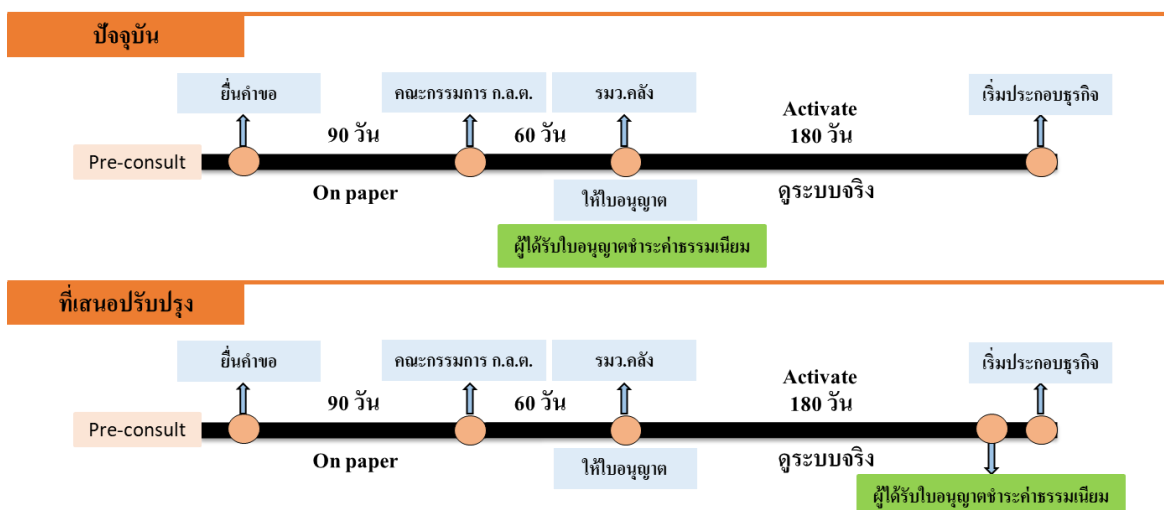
ปัจจุบัน

ยื่นคำขอ

คณะกรรมการ ก.ล.ต.

รมว.คลัง

Activate

เริ่มประกอบธุรกิจ

90 วัน

60 วัน

180 วัน

Pre-consult

On paper

ให้ใบอนุญาต

ดูระบบจริง

ผู้ได้รับใบอนุญาตชำระค่าธรรมเนียม

ที่เสนอปรับปรุง

ยื่นคำขอ

คณะกรรมการ ก.ล.ต.

รมว.คลัง

Activate

เริ่มประกอบธุรกิจ

90 วัน

60 วัน

180 วัน

Pre-consult

On paper

ให้ใบอนุญาต

ดูระบบจริง

ผู้ได้รับใบอนุญาตชำระค่าธรรมเนียม